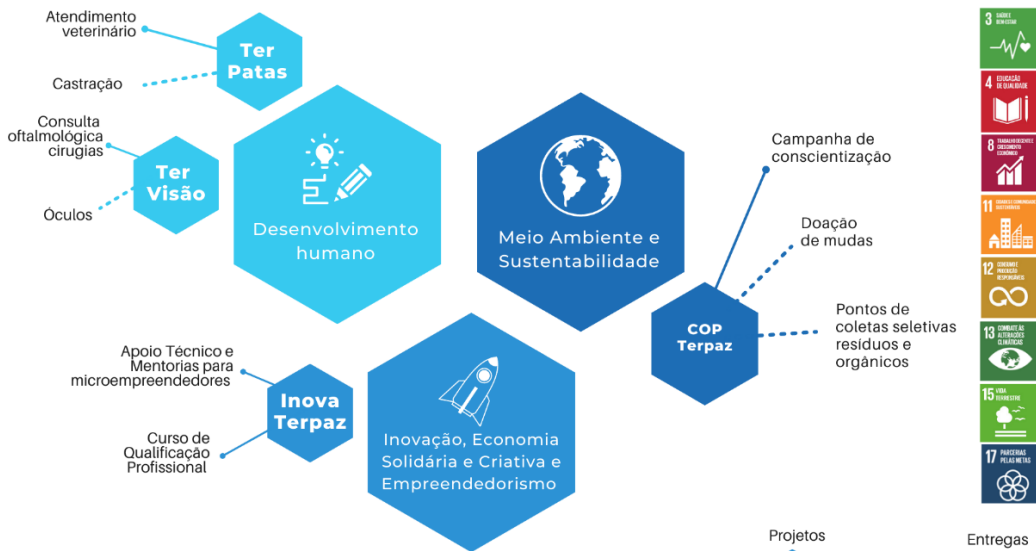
Atendimento veterinário

Ter Patas

Castração

Consulta oftalmológica cirugias

Ter Visão

Óculos

Desenvolvimento humano

Meio Ambiente e Sustentabilidade

Campanha de conscientização

Doação de mudas

Pontos de coletas seletivas resíduos e orgânicos

COP Terpaz

Apoio Técnico e Mentorias para microempreendedores

Inova Terpaz

Curso de Qualificação Profissional

Inovação, Economia Solidária e Criativa e Empreendedorismo

Projetos

Entregas

3 SAÚDE E BEM-ESTAR

4 EDUCAÇÃO DE QUALIDADE

8 TRABALHO DECENTE E CRESCIMENTO ECONÔMICO

11 CIDADES E COMUNIDADES SUSTENTÁVEIS

12 CONSUMO E PRODUÇÃO RESPONSÁVEIS

13 COMBATE ÀS ALTERAÇÕES CLIMÁTICAS

15 VIDA TERRESTRE

17 PARCERIAS PELAS METAS